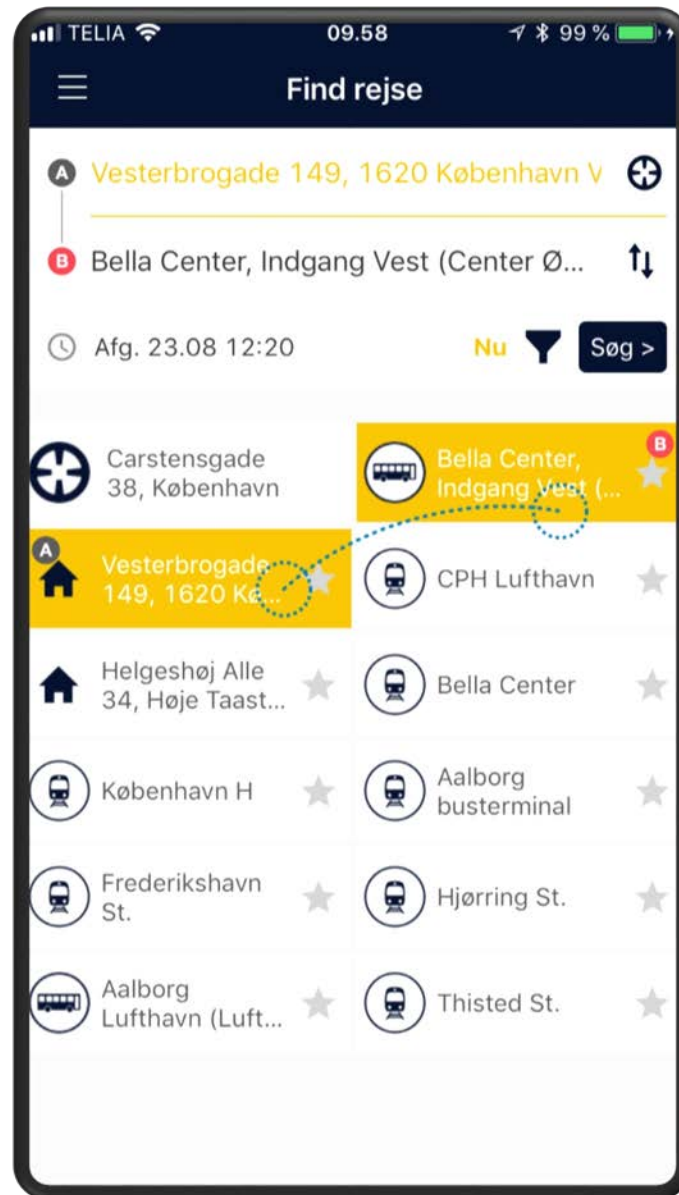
TELIA 09.58 99 %

Find rejse

A Vesterbrogade 149, 1620 København V

B Bella Center, Indgang Vest (Center Ø...

Afg. 23.08 12:20

Nu

Søg >

Carstensgade 38, København

B Bella Center, Indgang Vest (...

A Vesterbrogade 149, 1620 Kø...

CPH Lufthavn

Helgeshøj Alle 34, Høje Taast...

Bella Center

København H

Aalborg busterminal

Frederikshavn St.

Hjørring St.

Aalborg Lufthavn (Luft...

Thisted St.